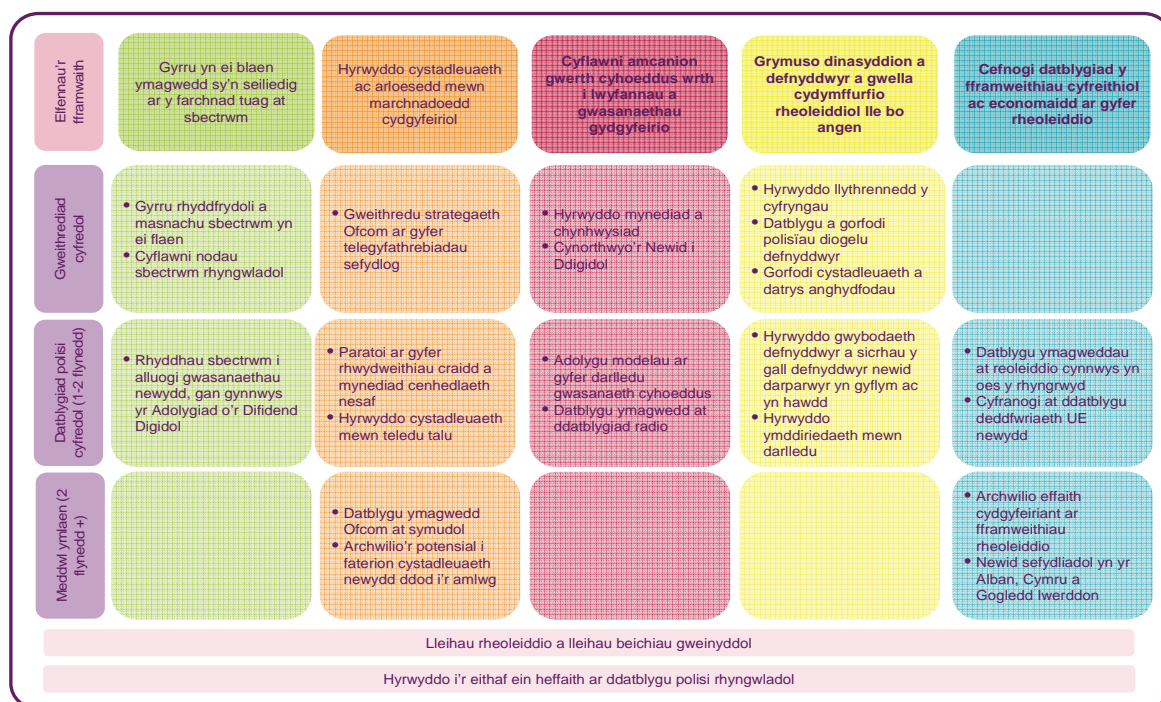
| Elfennau'r fframwaith | Gyrru yn ei blaen ymagwedd sy'n seiliedig ar y farchnad tuag at sbectrwm | Hyrwyddo cystadleuaeth ac arloesedd mewn marchnadoedd cydgyfeiriol | Cyflawni amcanion gwerth cyhoeddus wrth i lwyfannau a gwasanaethau gydgyfeirio | Grymuso dinasyddion a defnyddwyr a gwella cydymffurfio rheoleiddiol lle bo angen | Cefnogi datblygiad y fframweithiau cyfreithiol ac economaidd ar gyfer rheoleiddio |
|---|---|---|---|---|---|
| Gweithrediad cyfredol | • Gyrru rhyddfrydoli a masnachu sbectrwm yn ei flaen • Cyflawni nodau sbectrwm rhyngwladol | • Gweithredu strategaeth Ofcom ar gyfer telegyfathrebiadau sefydlog | • Hyrwyddo mynediad a chynhwysiad • Cynorthwyo'r Newid i Ddigidol | • Hyrwyddo llythrennedd y cyfryngau • Datblygu a gorfodi polisïau diogelu defnyddwyr • Gorfodi cystadleuaeth a datrys anghydfodau | |
| Datblygiad polisi cyfredol (1-2 flynedd) | • Rhyddhau sbectrwm i alluogi gwasanaethau newydd, gan gynnwys yr Adolygiad o'r Difidend Digidol | • Paratoi ar gyfer rhwydweithiau craidd a mynediad cenhedlaeth nesaf • Hyrwyddo cystadleuaeth mewn teledu talu | • Adolygu modelau ar gyfer darlledu gwasanaeth cyhoeddus • Datblygu ymagwedd at ddatblygiad radio | • Hyrwyddo gwybodaeth defnyddwyr a sicrhau y gall defnyddwyr newid darparwyr yn gyflym ac yn hawdd • Hyrwyddo ymddiriedaeth mewn darlledu | • Datblygu ymagweddau at reoleiddio cynnwys yn oes y rhyngrwyd • Cyfranogi at ddatblygu deddfwriaeth UE newydd |
| Meddwl ymlaen (2 flynedd +) | | • Datblygu ymagwedd Ofcom at symudol • Archwilio'r potensial i faterion cystadleuaeth newydd ddod i'r amlwg | | | • Archwilio effaith cydgyfeiriant ar fframweithiau rheoleiddio • Newid sefydliadol yn yr Alban, Cymru a Gogledd Iwerddon |

Lleihau rheoleiddio a lleihau beichiau gweinyddol

Hyrwyddo i'r eithaf ein heffaith ar ddatblygu polisi rhyngwladol